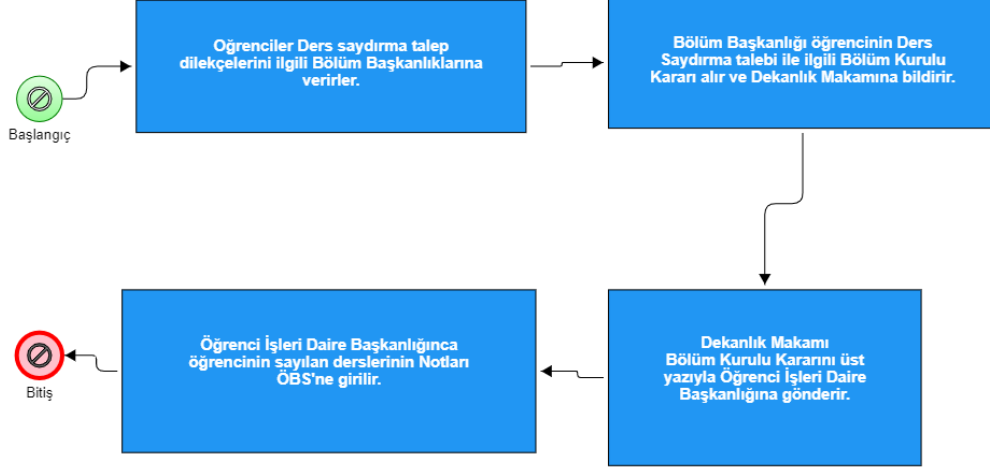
Başlangıç

Oğrenciler Ders saydırma talep dilekçelerini ilgili Bölüm Başkanlıklarına verirler.

Bölüm Başkanlığı öğrencinin Ders Saydırma talebi ile ilgili Bölüm Kurulu Kararı alır ve Dekanlık Makamına bildirir.

Dekanlık Makamı Bölüm Kurulu Kararını üst yazıyla Öğrenci İşleri Daire Başkanlığına gönderir.

Öğrenci İşleri Daire Başkanlığınca öğrencinin sayılan derslerinin Notları ÖBS'ne girilir.

Bitiş